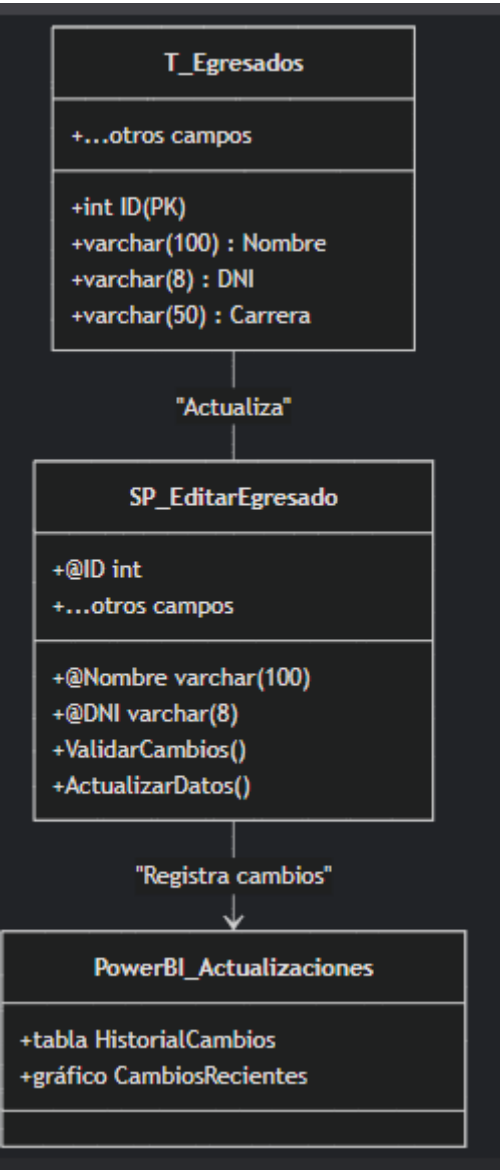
T_Egresados

+...otros campos

+int ID(PK)
+varchar(100) : Nombre
+varchar(8) : DNI
+varchar(50) : Carrera

"Actualiza"

SP_EditarEgresado

+@ID int
+...otros campos

+@Nombre varchar(100)
+@DNI varchar(8)
+ValidarCambios()
+ActualizarDatos()

"Registra cambios"

PowerBI_Actualizaciones

+tabla HistorialCambios
+gráfico CambiosRecientes